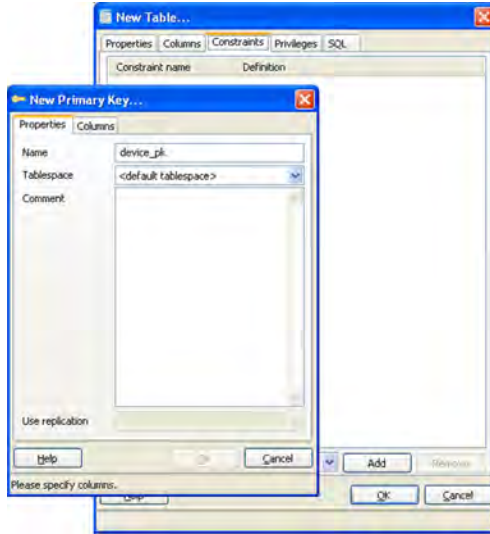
New Table...

Properties Columns Constraints Privileges SQL

Constraint name Definition

New Primary Key...

Properties Columns

Name device_pk

Tablespace <default tablespace>

Comment

Use replication

Help OK Cancel

Please specify columns.

Add Remove

Help OK Cancel